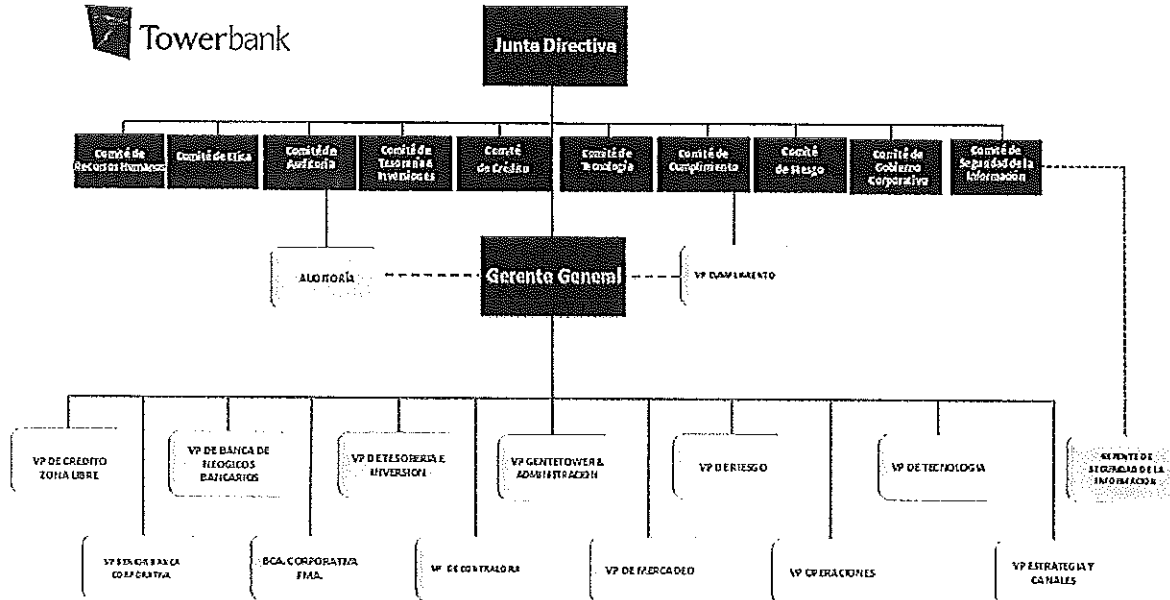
Towerbank

Junta Directiva

Comité de Recursos Humanos

Comité de Ética

Comité de Auditoría

Comité de Tesorería e Inversiones

Comité de Crédito

Comité de Tecnología

Comité de Cumplimiento

Comité de Riesgo

Comité de Gobierno Corporativo

Comité de Seguridad de la Información

AUDITORÍA

Gerente General

VP CUMPLIMIENTO

VP DE CREDITO ZONA LIBRE

VP DE BANCA DE NEGOCIOS BANCARIOS

VP DE TESORERIA E INVERSION

VP GENTETOWER & ADMINISTRACION

VP DE RIESGO

VP DE TECNOLOGIA

GERENTE DE SEGURIDAD DE LA INFORMACION

VP SENIOR BANCA CORPORATIVA

BCA. CORPORATIVA PMA.

VP DE CONTRALORIA

VP DE MERCADEO

VP OPERACIONES

VP ESTRATEGIA Y CANALES